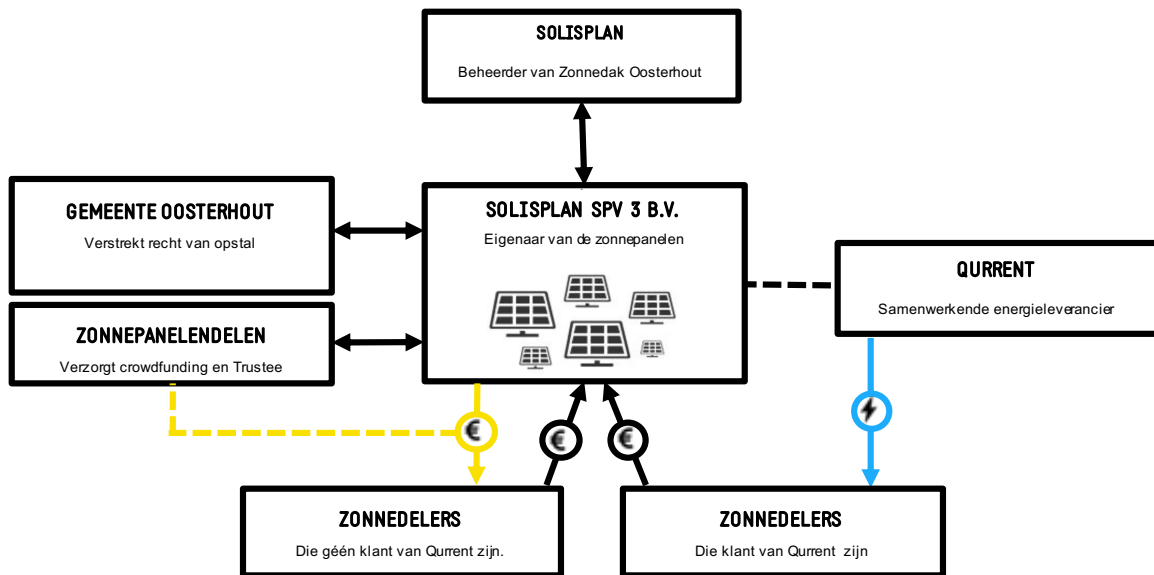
SOLISPLAN

Beheerder van Zonnedak Oosterhout

GEMEENTE OOSTERHOUT

Verstrekt recht van opstal

SOLISPLAN SPV 3 B.V.

Eigenaar van de zonnepanelen

QURRENT

Samenwerkende energieleverancier

ZONNEPANELENDELEN

Verzorgt crowdfunding en Trustee

€

€

€

ZONNEDELERS

Die géén klant van Qurrent zijn.

ZONNEDELERS

Die klant van Qurrent zijn